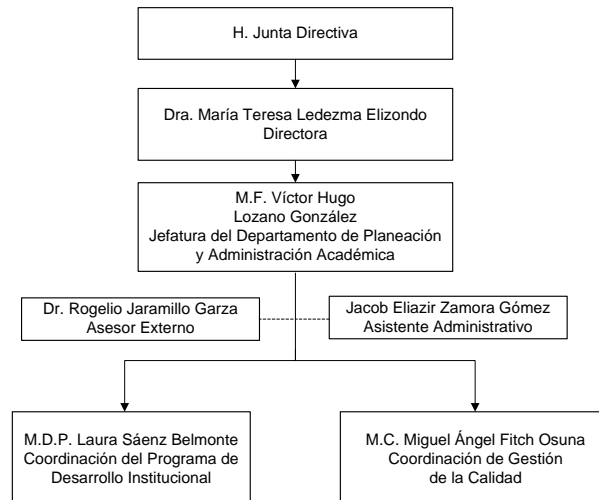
H. Junta Directiva

Dra. María Teresa Ledezma Elizondo
Directora

M.F. Víctor Hugo
Lozano González
Jefatura del Departamento de Planeación
y Administración Académica

Dr. Rogelio Jaramillo Garza
Asesor Externo

Jacob Eliazir Zamora Gómez
Asistente Administrativo

M.D.P. Laura Sáenz Belmonte
Coordinación del Programa de
Desarrollo Institucional

M.C. Miguel Ángel Fitch Osuna
Coordinación de Gestión
de la Calidad